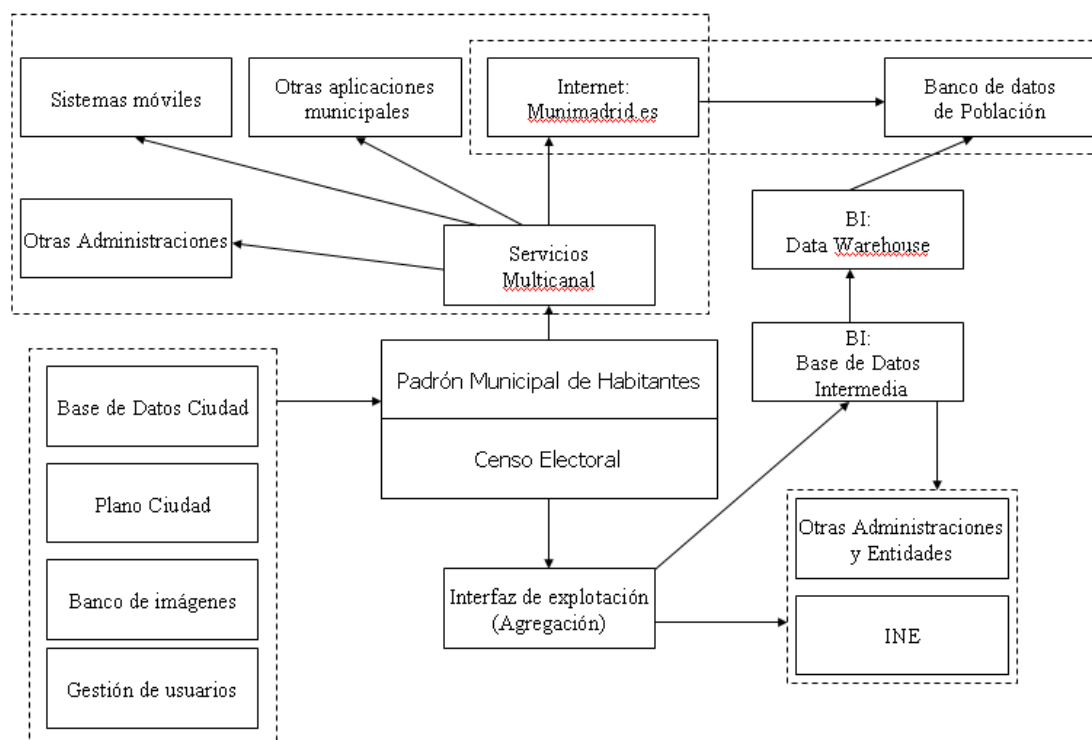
Sistemas móviles

Otras aplicaciones municipales

Internet: Munimadrid.es

Banco de datos de Población

Otras Administraciones

Servicios Multicanal

BI: Data Warehouse

BI: Base de Datos Intermedia

Base de Datos Ciudad

Padrón Municipal de Habitantes

Censo Electoral

Plano Ciudad

Banco de imágenes

Gestión de usuarios

Interfaz de explotación (Agregación)

Otras Administraciones y Entidades

INE